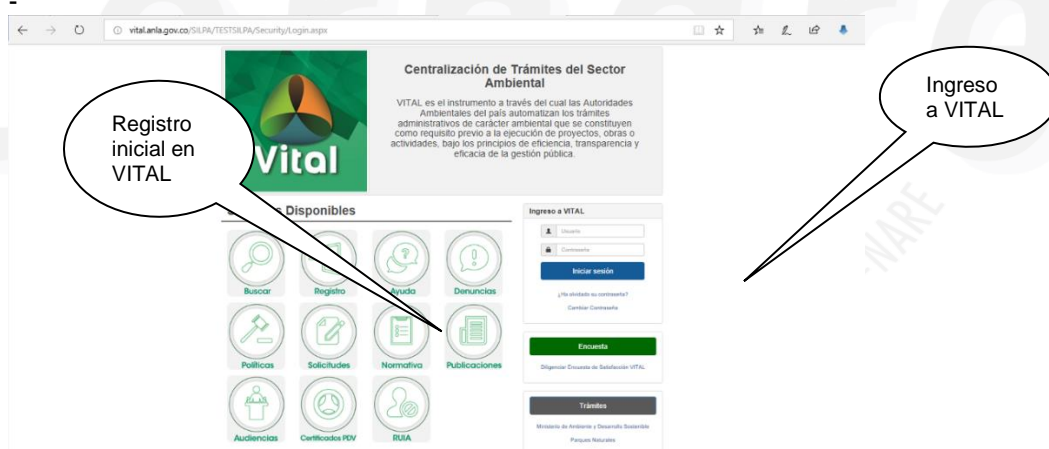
vital.anla.gov.co/SILPA/TESTSILPA/Security/Login.aspx

Vital

Centralización de Trámites del Sector Ambiental

VITAL es el instrumento a través del cual las Autoridades Ambientales del país automatizan los trámites administrativos de carácter ambiental que se constituyen como requisito previo a la ejecución de proyectos, obras o actividades, bajo los principios de eficiencia, transparencia y eficacia de la gestión pública.

Registro inicial en VITAL

Ingreso a VITAL

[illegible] Disponibles

Buscar
Registro
Ayuda
Denuncias
Políticas
Solicitudes
Normativa
Publicaciones
Audiencias
Certificados PDV
RUIA

Ingreso a VITAL
Usuario
Contraseña
Iniciar sesión
¿Ha olvidado su contraseña?
Cambiar Contraseña

Encuesta
Diligenciar Encuesta de Satisfacción VITAL

Trámites
Ministerio de Ambiente y Desarrollo Sostenible
Parques Naturales